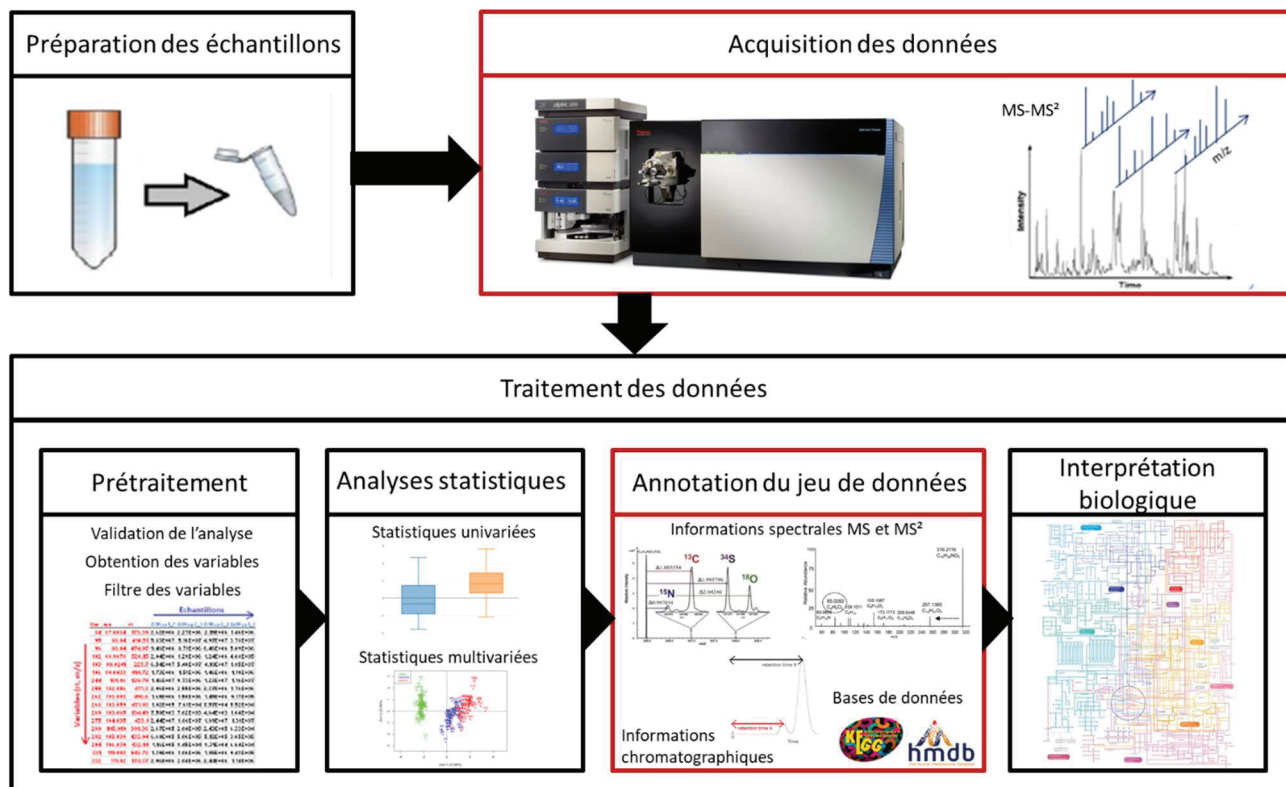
Préparation des échantillons

Acquisition des données

MS-MS²

m/z

Intensity

Time

Traitement des données

Prétraitement

Validation de l'analyse

Obtention des variables

Filtre des variables

Echantillons

Variables (rt, m/z)

Analyses statistiques

Statistiques univariées

Statistiques multivariées

Annotation du jeu de données

Informations spectrales MS et MS²

$^{13}C$

$^{34}S$

$^{15}N$

$^{18}O$

Informations chromatographiques

Bases de données

KEGG

hmdb

Interprétation biologique